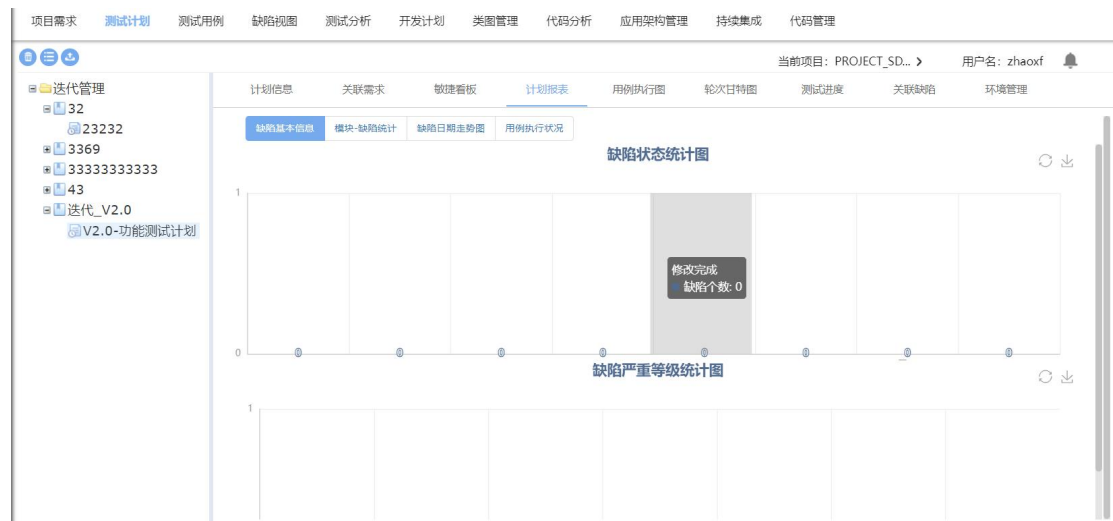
项目需求 测试计划 测试用例 缺陷视图 测试分析 开发计划 类图管理 代码分析 应用架构管理 持续集成 代码管理

当前项目: PROJECT_SD... › 用户名: zhaoxf

迭代管理
32
23232
3369
33333333333
43
迭代_V2.0
V2.0-功能测试计划

计划信息 关联需求 敏捷看板 计划报表 用例执行图 轮次甘特图 测试进度 关联缺陷 环境管理

缺陷基本信息 模块-缺陷统计 缺陷日期走势图 用例执行状况

缺陷状态统计图

1
0
0 0 0 0 0 0 0 0

修改完成
缺陷个数: 0

缺陷严重等级统计图

1